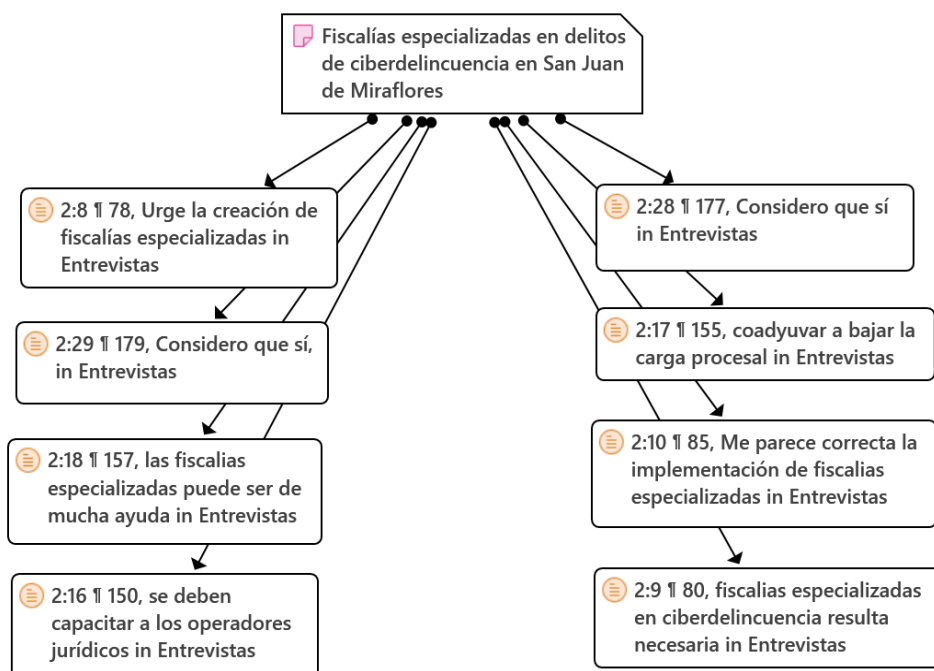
Fiscalías especializadas en delitos de ciberdelincuencia en San Juan de Miraflores

2:8 ¶ 78, Urge la creación de fiscalías especializadas in Entrevistas

2:29 ¶ 179, Considero que sí, in Entrevistas

2:18 ¶ 157, las fiscalias especializadas puede ser de mucha ayuda in Entrevistas

2:16 ¶ 150, se deben capacitar a los operadores jurídicos in Entrevistas

2:28 ¶ 177, Considero que sí in Entrevistas

2:17 ¶ 155, coadyuvar a bajar la carga procesal in Entrevistas

2:10 ¶ 85, Me parece correcta la implementación de fiscalias especializadas in Entrevistas

2:9 ¶ 80, fiscalias especializadas en ciberdelincuencia resulta necesaria in Entrevistas